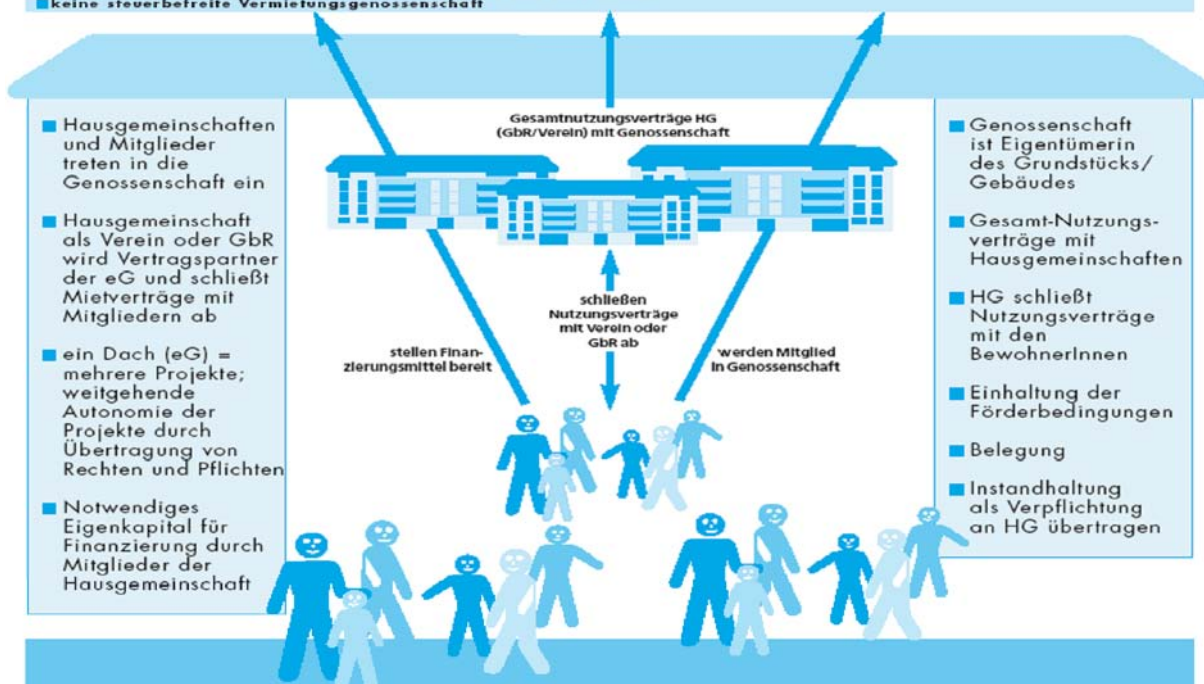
keine steuerbefreite Vermietungsgenossenschaft

Hausgemeinschaften und Mitglieder treten in die Genossenschaft ein

Hausgemeinschaft als Verein oder GbR wird Vertragspartner der eG und schließt Mietverträge mit Mitgliedern ab

ein Dach (eG) = mehrere Projekte; weitgehende Autonomie der Projekte durch Übertragung von Rechten und Pflichten

Notwendiges Eigenkapital für Finanzierung durch Mitglieder der Hausgemeinschaft

Gesamtnutzungsverträge HG (GbR/Verein) mit Genossenschaft

schließen Nutzungsverträge mit Verein oder GbR ab

stellen Finanzierungsmittel bereit

werden Mitglied in Genossenschaft

Genossenschaft ist Eigentümerin des Grundstücks/ Gebäudes

Gesamt-Nutzungsverträge mit Hausgemeinschaften

HG schließt Nutzungsverträge mit den BewohnerInnen

Einhaltung der Förderbedingungen

Belegung

Instandhaltung als Verpflichtung an HG übertragen